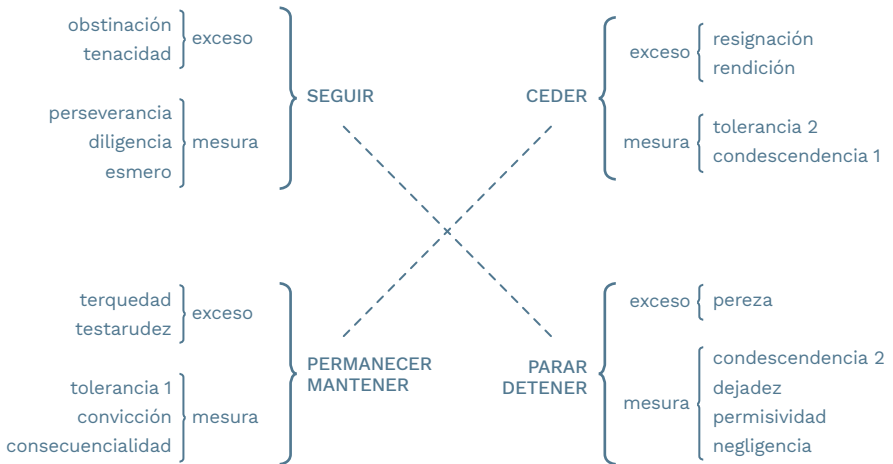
obstinación
tenacidad
exceso

perseverancia
diligencia
esmero
mesura

SEGUIR

exceso
resignación
rendición

mesura
tolerancia 2
condescendencia 1

CEDER

terquedad
testarudez
exceso

tolerancia 1
convicción
consecuencialidad
mesura

PERMANECER
MANTENER

PARAR
DETENER

exceso
pereza

mesura
condescendencia 2
dejadez
permisividad
negligencia